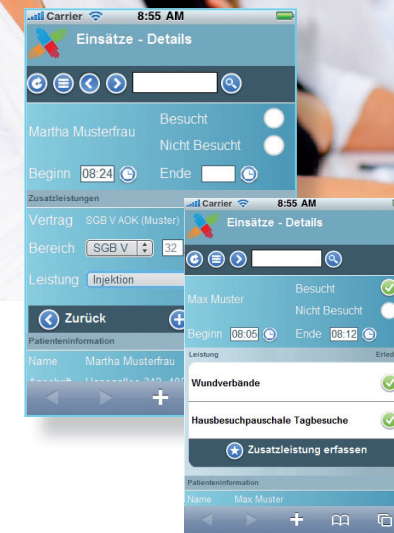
Carrier 8:55 AM

Einsätze - Details

Martha Musterfrau

Besucht

Nicht Besucht

Beginn 08:24

Ende

Zusatzleistungen

Vertrag SGB V AOK (Muster)

Bereich SGB V 32

Leistung Injektion

Zurück

Patienteninformation

Name Martha Musterfrau

Anschrift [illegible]

Carrier 8:55 AM

Einsätze - Details

Max Muster

Besucht

Nicht Besucht

Beginn 08:05

Ende 08:12

Leistung

Erled

Wundverbände

Hausbesuchpauschale Tagbesuche

Zusatzleistung erfassen

Patienteninformation

Name Max Muster